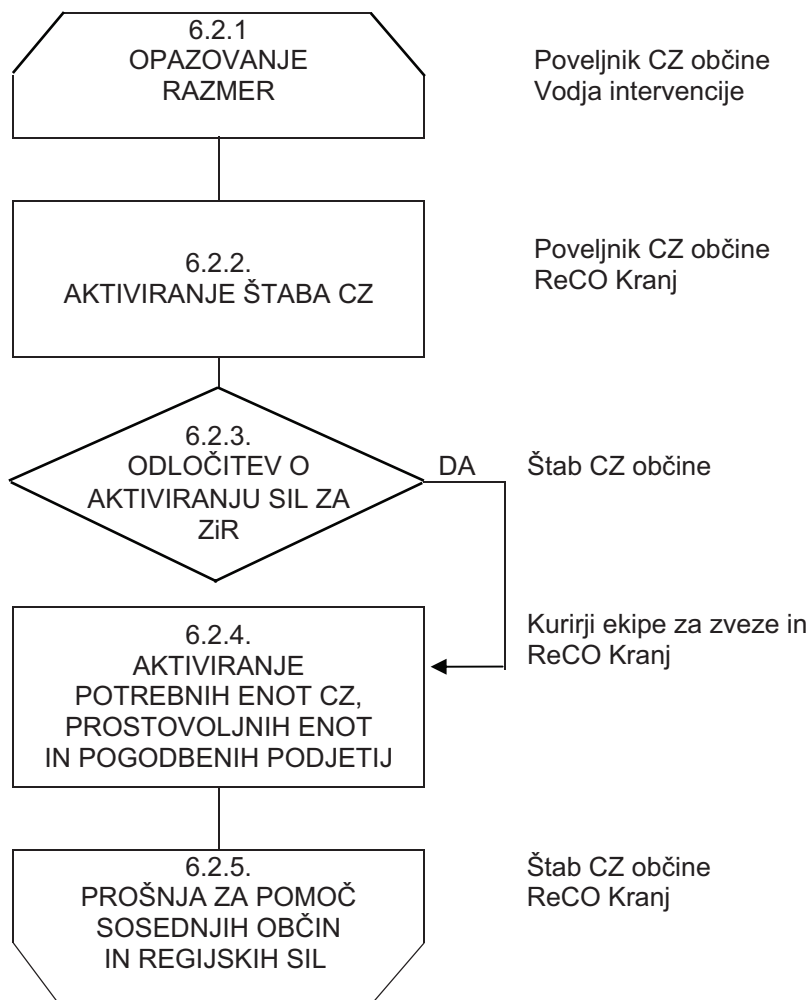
6.2.1
OPAZOVANJE
RAZMER

Poveljnik CZ občine
Vodja intervencije

6.2.2.
AKTIVIRANJE ŠTABA CZ

Poveljnik CZ občine
ReCO Kranj

6.2.3.
ODLOČITEV O
AKTIVIRANJU SIL ZA
ZiR

DA

Štab CZ občine

6.2.4.
AKTIVIRANJE
POTREBNIH ENOT CZ,
PROSTOVOLJNIH ENOT
IN POGODBENIH PODJETIJ

Kurirji ekipe za zveze in
ReCO Kranj

6.2.5.
PROŠNJA ZA POMOČ
SOSEDNJIH OBČIN
IN REGIJSKIH SIL

Štab CZ občine
ReCO Kranj